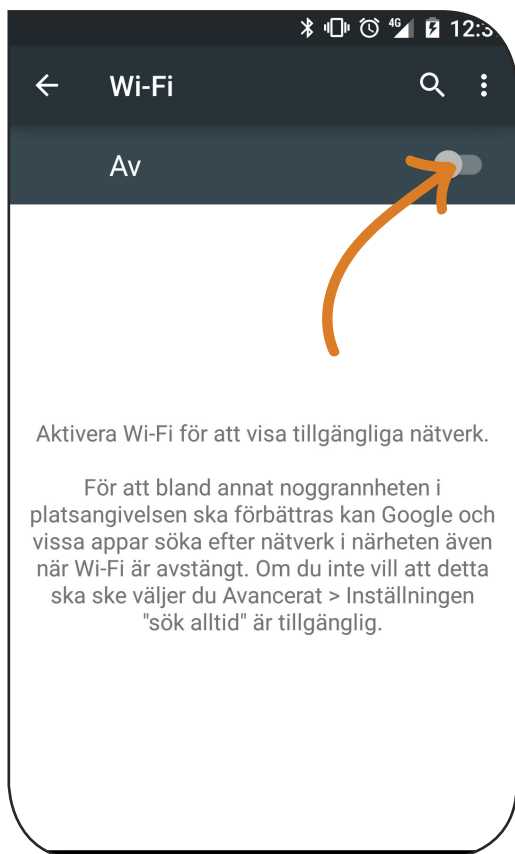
4G 12:3

Wi-Fi

Av

Aktivera Wi-Fi för att visa tillgängliga nätverk.

För att bland annat noggrannheten i platsangivelsen ska förbättras kan Google och vissa appar söka efter nätverk i närheten även när Wi-Fi är avstängt. Om du inte vill att detta ska ske väljer du Avancerat > Inställningen "sök alltid" är tillgänglig.